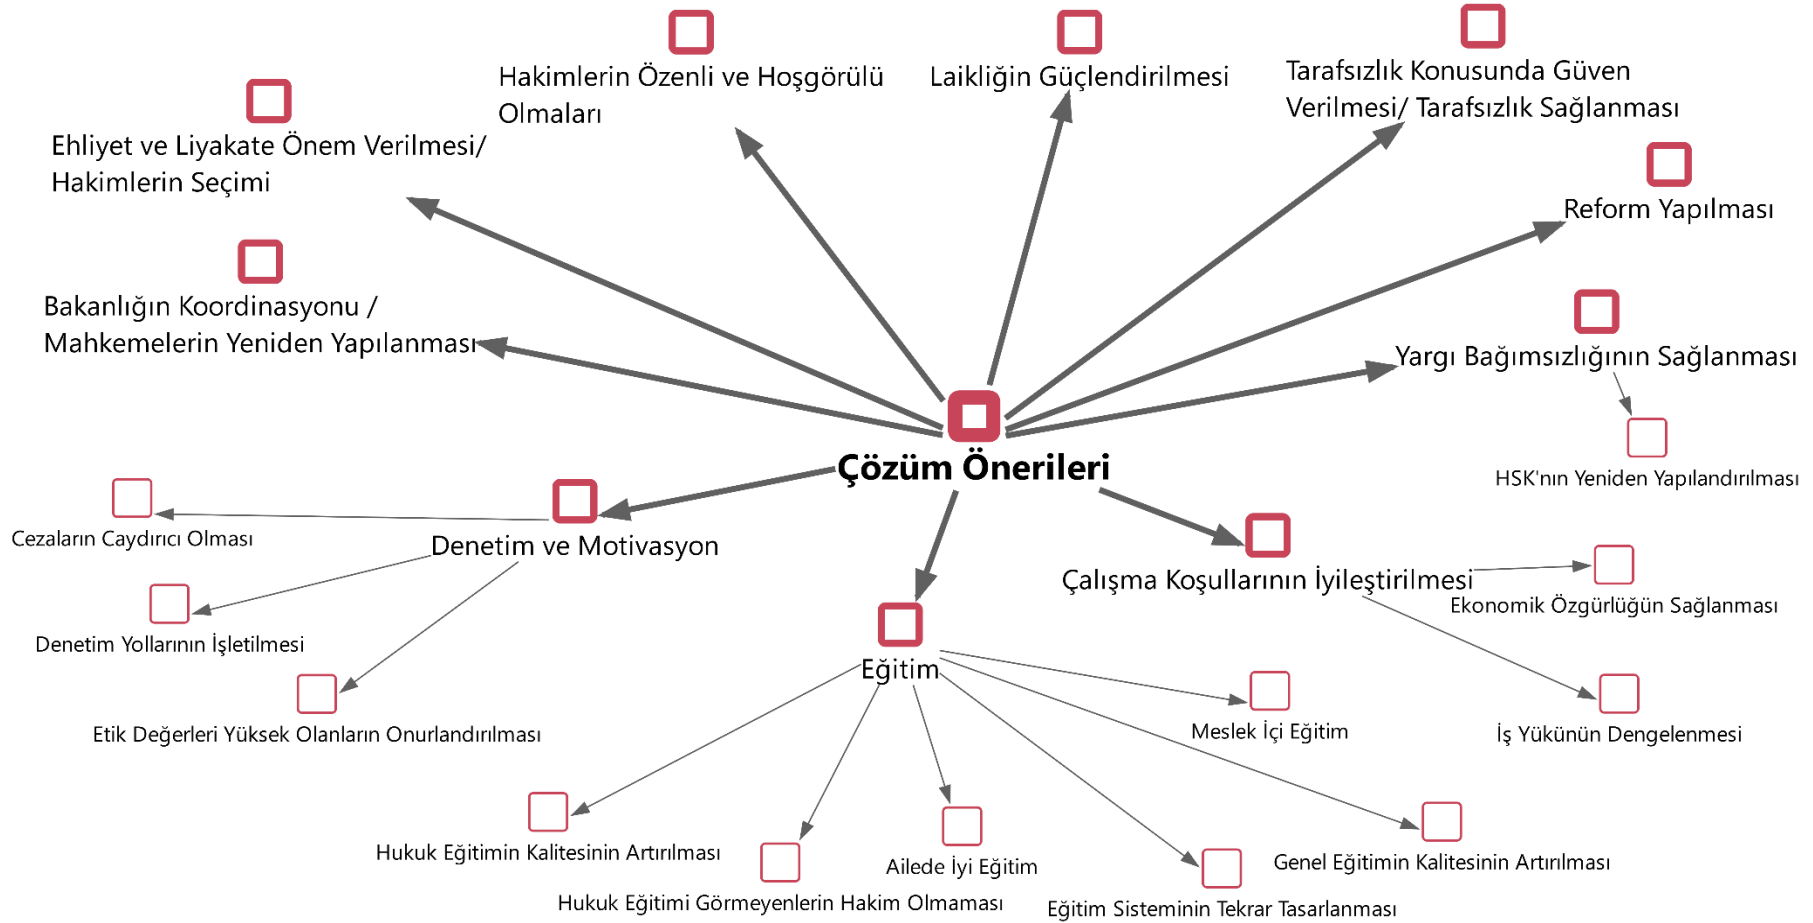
Hakimlerin Özenli ve Hoşgörülü Olmaları

Laikliğin Güçlendirilmesi

Tarafsızlık Konusunda Güven Verilmesi/ Tarafsızlık Sağlanması

Ehliyet ve Liyakate Önem Verilmesi/ Hakimlerin Seçimi

Reform Yapılması

Bakanlığın Koordinasyonu / Mahkemelerin Yeniden Yapılanması

Yargı Bağımsızlığının Sağlanması

HSK'nın Yeniden Yapılandırılması

Çözüm Önerileri

Cezaların Caydırıcı Olması

Denetim ve Motivasyon

Çalışma Koşullarının İyileştirilmesi

Ekonomik Özgürlüğün Sağlanması

Denetim Yollarının İşletilmesi

Eğitim

Etik Değerleri Yüksek Olanların Onurlandırılması

Meslek İçi Eğitim

İş Yükünün Dengelenmesi

Hukuk Eğitimin Kalitesinin Artırılması

Ailede İyi Eğitim

Genel Eğitimin Kalitesinin Artırılması

Hukuk Eğitimi Görmeyenlerin Hakim Olmaması

Eğitim Sisteminin Tekrar Tasarlanması